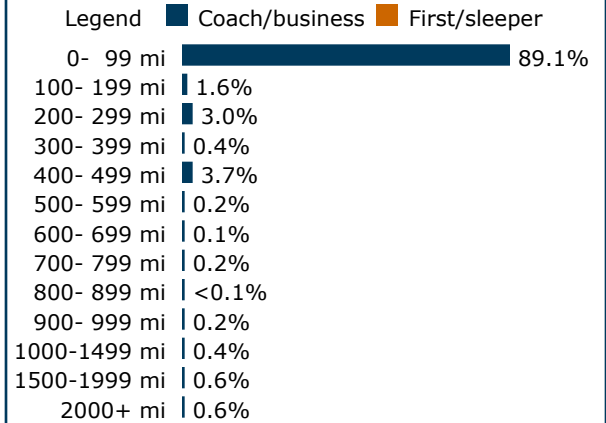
Legend Coach/business First/sleeper

0- 99 mi 89.1%
100- 199 mi 1.6%
200- 299 mi 3.0%
300- 399 mi 0.4%
400- 499 mi 3.7%
500- 599 mi 0.2%
600- 699 mi 0.1%
700- 799 mi 0.2%
800- 899 mi <0.1%
900- 999 mi 0.2%
1000-1499 mi 0.4%
1500-1999 mi 0.6%
2000+ mi 0.6%